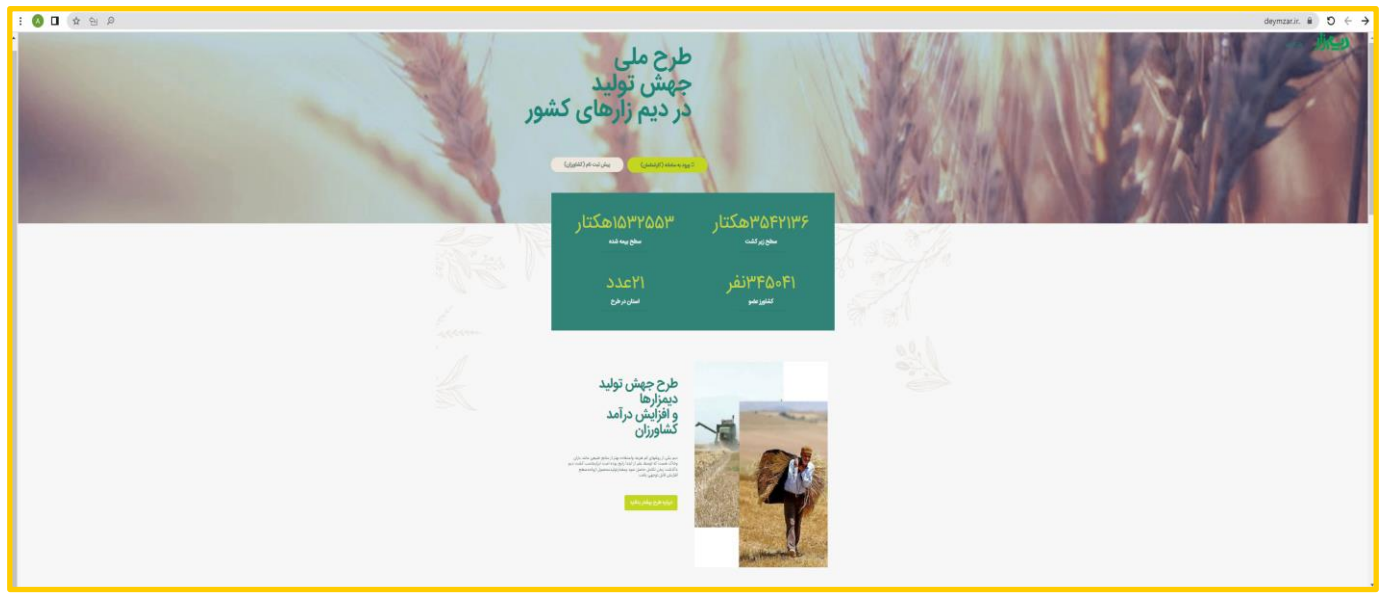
deymzar.ir.

طرح ملی
جهش تولید
در دیم زارهای کشور

ورود به سامانه (کارشناس)

پیش ثبت نام (کشاورز)

۳۵۴۲۱۳۶هکتار
سطح زیر کشت

۱۵۳۲۵۵۳هکتار
سطح بیمه شده

۳۴۵۰۴۱نفر
کشاورز عضو

۲۱عدد
استان در طرح

طرح جهش تولید
دیمزارها
و افزایش درآمد
کشاورزان

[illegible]

درباره طرح بیشتر بدانید